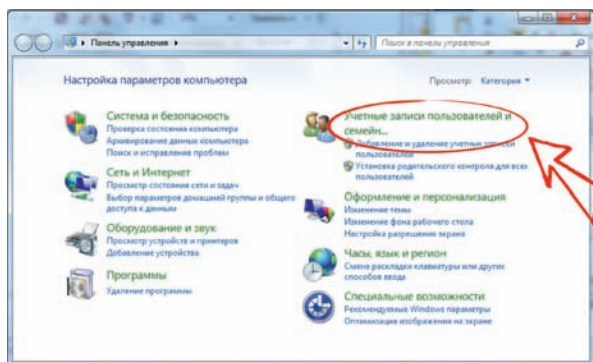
▸ Панель управления ▸

Поиск в панели управления

Настройка параметров компьютера

Просмотр: Категория ▾

Система и безопасность
Проверка состояния компьютера
Архивирование данных компьютера
Поиск и исправление проблем

Сеть и Интернет
Просмотр состояния сети и задач
Выбор параметров домашней группы и общего доступа к данным

Оборудование и звук
Просмотр устройств и принтеров
Добавление устройства

Программы
Удаление программы

Учетные записи пользователей и семейн...
Добавление и удаление учетных записей пользователей
Установка родительского контроля для всех пользователей

Оформление и персонализация
Изменение темы
Изменение фона рабочего стола
Настройка разрешения экрана

Часы, язык и регион
Смена раскладки клавиатуры или других способов ввода

Специальные возможности
Рекомендуемые Windows параметры
Оптимизация изображения на экране